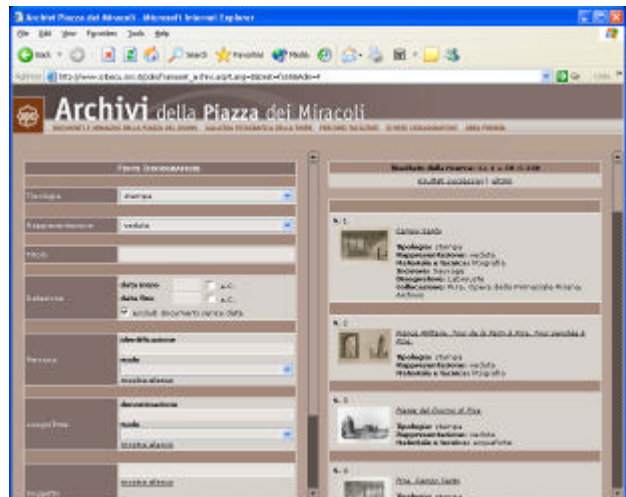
Archivi Piazza dei Miracoli - Microsoft Internet Explorer

File Edit View Favorites Tools Help

Back Search Favorites Media

Address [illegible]

Go Links

Archivi della Piazza dei Miracoli

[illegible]

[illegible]

Tipologia stampa

Rappresentazione veduta

Titolo

Datazione data inizio a.C. data fine a.C. includi documenti senza data

Persona identificazione ruolo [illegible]

Luogo/Ente denominazione ruolo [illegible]

Soggetto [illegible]

Risultati della ricerca: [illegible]

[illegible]

N. 1 Campo Santo
Tipologia: stampa
Rappresentazione: veduta
Materiale e tecnica: litografia
Incisore: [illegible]
Disegnatore: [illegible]
Collocazione: Pisa, Opera della Primaziale Pisana. Archivio

N. 2 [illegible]
Tipologia: stampa
Rappresentazione: veduta
Materiale e tecnica: litografia

N. 3 Piazza del Duomo di Pisa
Tipologia: stampa
Rappresentazione: veduta
Materiale e tecnica: acquaforte

N. 4 Pisa. Campo Santo
Tipologia: stampa